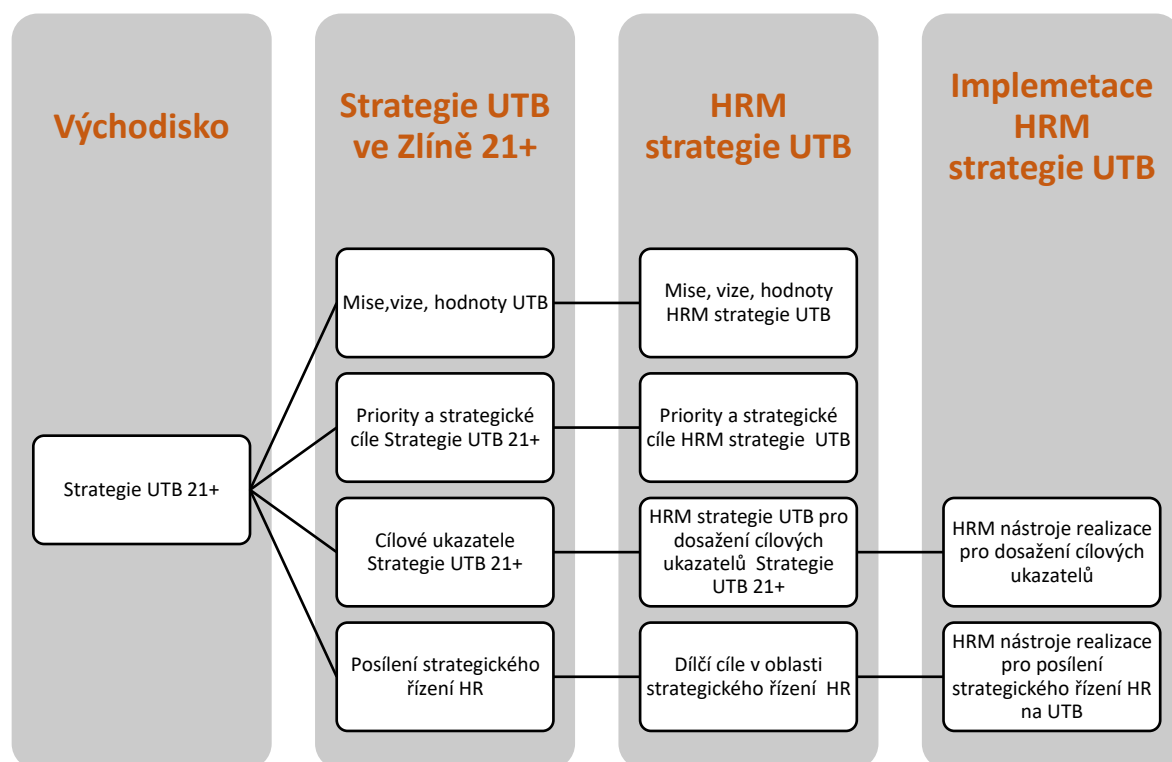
Východisko

Strategie UTB ve Zlíně 21+

HRM strategie UTB

Implemetace HRM strategie UTB

Strategie UTB 21+

Mise,vize, hodnoty UTB

Priority a strategické cíle Strategie UTB 21+

Cílové ukazatele Strategie UTB 21+

Posílení strategického řízení HR

Mise, vize, hodnoty HRM strategie UTB

Priority a strategické cíle HRM strategie UTB

HRM strategie UTB pro dosažení cílových ukazatelů Strategie UTB 21+

Dílčí cíle v oblasti strategického řízení HR

HRM nástroje realizace pro dosažení cílových ukazatelů

HRM nástroje realizace pro posílení strategického řízení HR na UTB